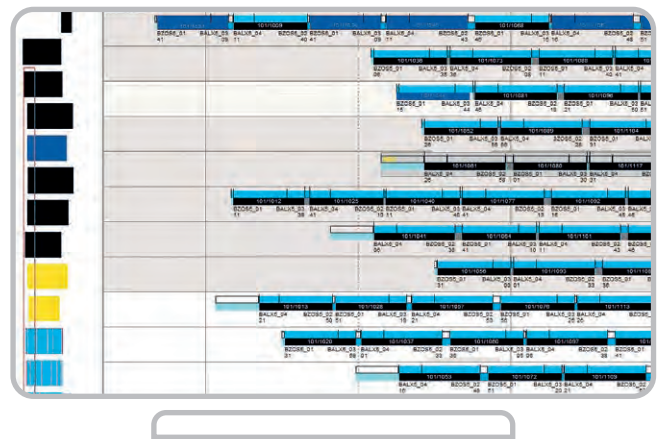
101/1029
BZOS6_01 BALX6_03 BALX6_04 BZOS6_01 BALX6_03 BALX6_04 BZOS6_02 BALX6_03 BALX6_04
41 39 11 40 41 39 11 45 46 16 46 51

101/1036 101/1073 101/1089
BZOS6_01 BALX6_03 BALX6_04 BZOS6_02 BALX6_03 BALX6_04 BZOS6_03 BALX6_04
36 35 36 39 11 40 41

101/1081 101/1096
BZOS6_S1 BALX6_04 BZOS6_02 BZOS6_S1 BALX6_03
16 46 15 21 50 51

101/1052 101/1089 101/1104
BZOS6_01 BALX6_03 BALX6_04 BZOS6_02 BALX6_03
35 44 55 56 36 31

101/1081 101/1086 101/1117
BALX6_04 BZOS6_02 BZOS6_01 BALX6_03 BALX6_04
26 59 01 30 21

101/1012 101/1025 101/1040 101/1077 101/1092
BZOS6_01 BALX6_03 BALX6_04 BZOS6_02 BZOS6_01 BALX6_03 BALX6_04 BZOS6_02 BZOS6_01 BALX6_03
11 35 41 10 11 45 41 15 16 45 46

101/1041 101/1054 101/1101
BALX6_04 BZOS6_02 BZOS6_01 BALX6_03 BALX6_04 BZOS6_02
36 35 40 41 40 45

101/1056 101/1093
BZOS6_01 BALX6_03 BALX6_04 BZOS6_02 BALX6_03
31 00 01 35 36

101/1013 101/1026 101/1057 101/1076 101/1113
BALX6_04 BZOS6_02 BZOS6_01 BALX6_03 BALX6_04 BZOS6_02 BZOS6_01 BALX6_03 BALX6_04
21 50 51 15 21 55 56 25 26

101/1020 101/1037 101/1066 101/1097
BZOS6_01 BALX6_03 BALX6_04 BZOS6_02 BZOS6_01 BALX6_03 BALX6_04 BZOS6_02 BALX6_03
31 59 01 05 06 95 06 05 41

101/1053 101/1072 101/1109
BALX6_04 BZOS6_02 BZOS6_01 BALX6_03 BALX6_04
16 45 21 25 26